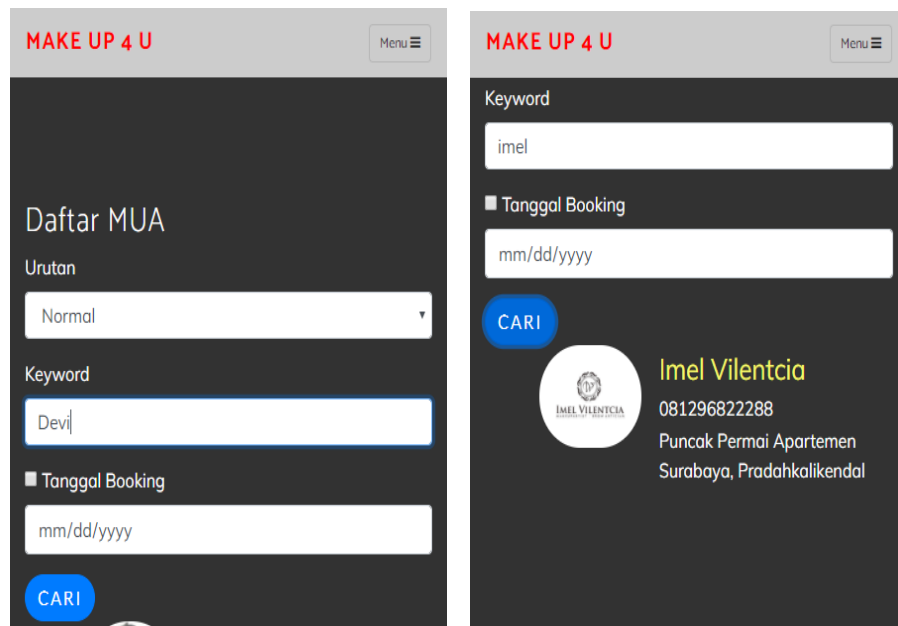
MAKE UP 4 U

Menu ☰

Daftar MUA

Urutan

Normal

Keyword

Devi

Tanggal Booking

mm/dd/yyyy

CARI

MAKE UP 4 U

Menu ☰

Keyword

imel

Tanggal Booking

mm/dd/yyyy

CARI

IMEL VILENTCIA

Imel Vilentcia

081296822288

Puncak Permai Apartemen Surabaya, Pradahkalikendal